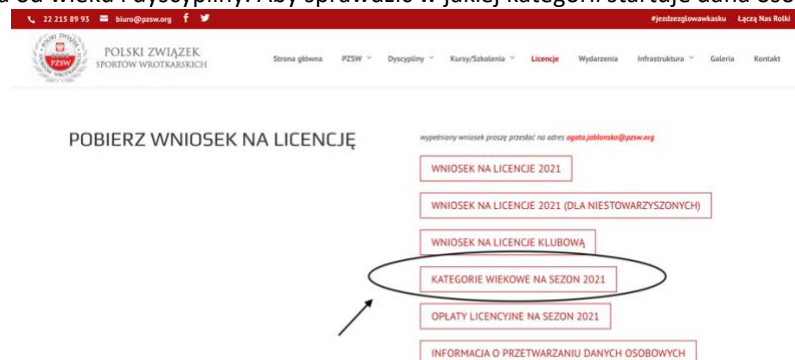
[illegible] od wieku i dyscypliny. Aby sprawdzić w jakiej kategorii startuje dana oso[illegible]

22 215 89 93 biuro@pzsw.org

#jezdzezglowawkasku Łączą Nas Rolki

POLSKI ZWIĄZEK SPORTÓW WROTKARSKICH

PZSW

Strona główna PZSW Dyscypliny Kursy/Szkolenia Licencje Wydarzenia Infrastruktura Galeria Kontakt

POBIERZ WNIOSEK NA LICENCJĘ

wypełniony wniosek proszę przesłać na adres agata.jablonska@pzsw.org

WNIOSEK NA LICENCJE 2021

WNIOSEK NA LICENCJE 2021 (DLA NIESTOWARZYSZONYCH)

WNIOSEK NA LICENCJE KLUBOWĄ

KATEGORIE WIEKOWE NA SEZON 2021

OPŁATY LICENCYJNE NA SEZON 2021

INFORMACJA O PRZETWARZANIU DANYCH OSOBOWYCH